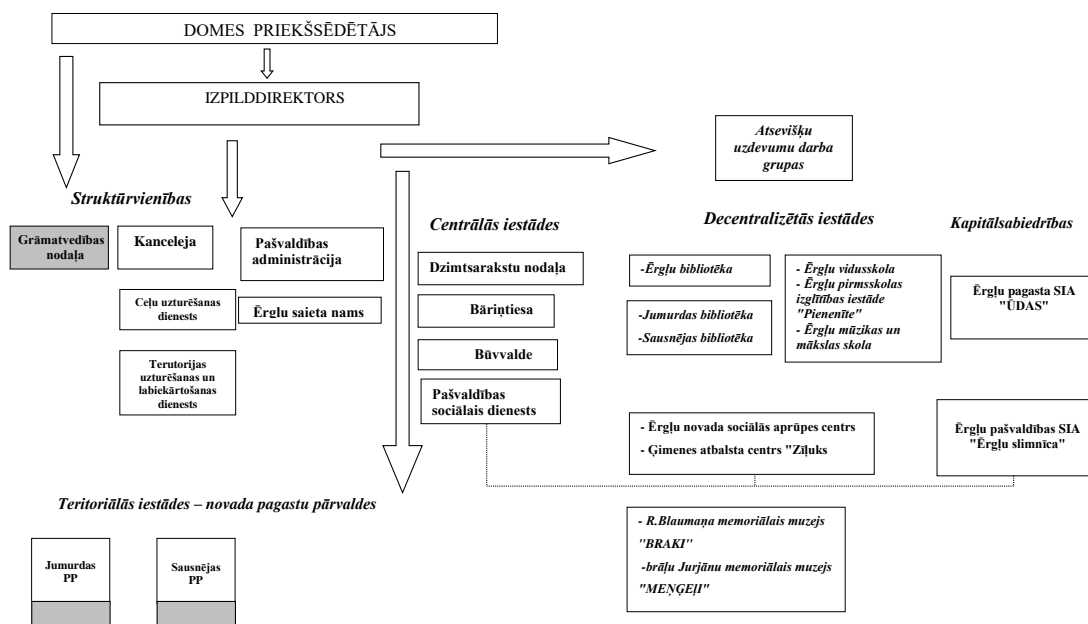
DOMES PRIEKŠSĒDĒTĀJS

IZPILDDIREKTORS

Atsevišķu uzdevumu darba grupas

Struktūrvienības

Grāmatvedības nodaļa

Kanceleja

Pašvaldības administrācija

Ceļu uzturēšanas dienests

Ērgļu saieta nams

Terutorijas uzturēšanas un labiekārtošanas dienests

Centrālās iestādes

Dzimtsarakstu nodaļa

Bāriņtiesa

Būvvalde

Pašvaldības sociālais dienests

Decentralizētās iestādes

-Ērgļu bibliotēka

-Jumurdas bibliotēka
-Sausnējas bibliotēka

- Ērgļu vidusskola
- Ērgļu pirmsskolas izglītības iestāde "Pienenīte"
- Ērgļu mūzikas un mākslas skola

Kapitālsabiedrības

Ērgļu pagasta SIA "ŪDAS"

- Ērgļu novada sociālās aprūpes centrs
- Ģimenes atbalsta centrs "Zīļuks

Ērgļu pašvaldības SIA "Ērgļu slimnīca"

Teritoriālās iestādes – novada pagastu pārvaldes

Jumurdas PP

Sausnējas PP

- R.Blaumaņa memoriālais muzejs "BRAKI"
-brāļu Jurjānu memoriālais muzejs "MEŅĢEĻI"